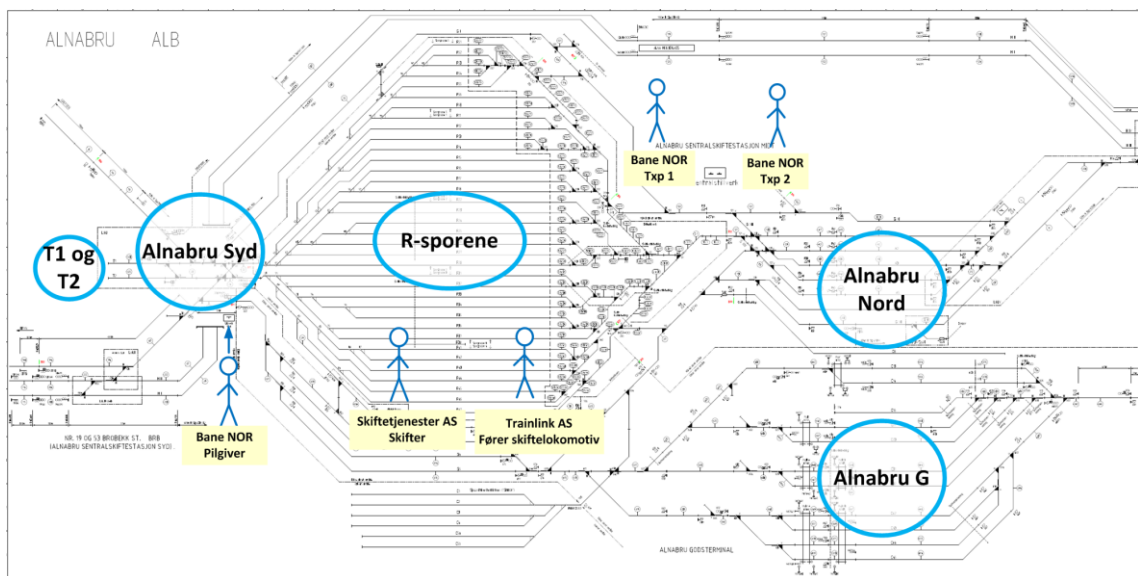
ALNABRU ALB

Bane NOR Txp 1

Bane NOR Txp 2

ALNABRU SENTRALSKIFTESTASJON MIDT

T1 og T2

Alnabru Syd

R-sporene

Alnabru Nord

Bane NOR Pilgiver

Skiftetjenester AS Skifter

Trainlink AS Fører skiftelokomotiv

NR. 19 OG 53 BRYBEKK ST. BRB (ALNABRU SENTRALSKIFTESTASJON SYD)

Alnabru G

ALNABRU GODSTERMINAL